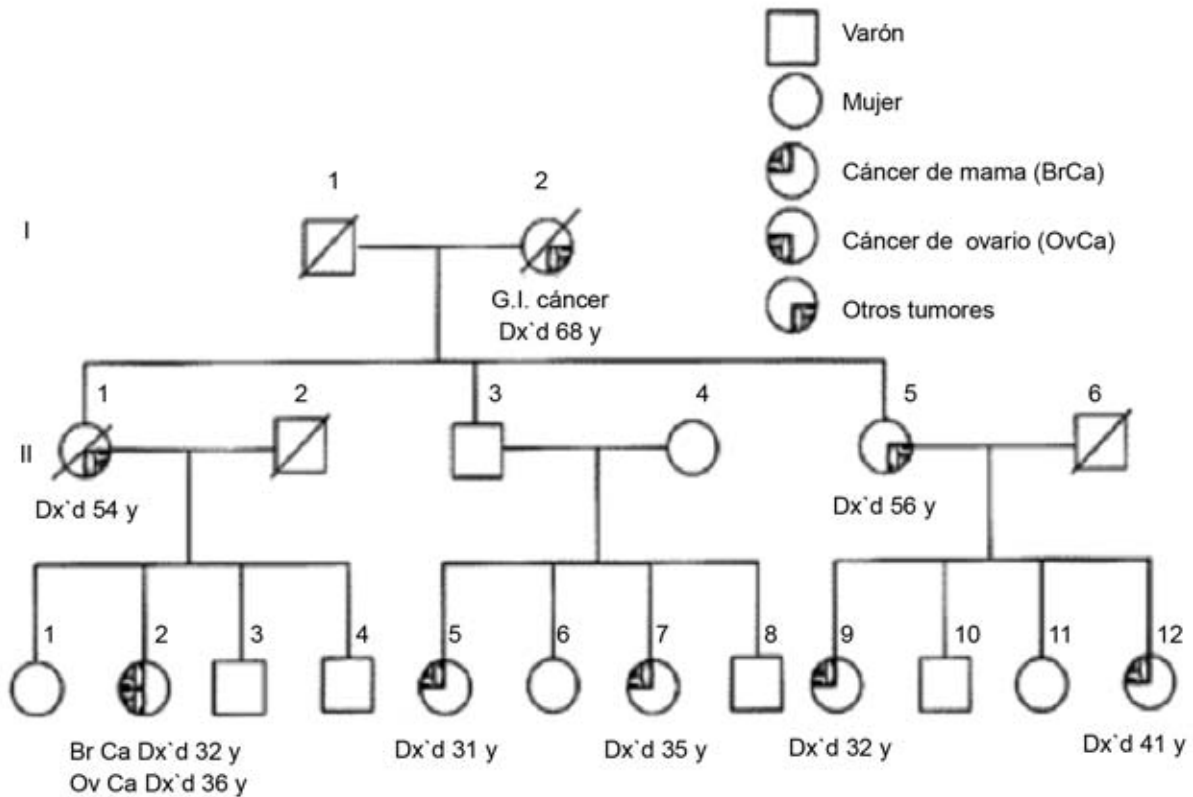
Varón

Mujer

Cáncer de mama (BrCa)

Cáncer de ovario (OvCa)

Otros tumores

I

1

2

G.I. cáncer
Dx`d 68 y

II

1

2

3

4

5

6

Dx`d 54 y

Dx`d 56 y

1

2

3

4

5

6

7

8

9

10

11

12

Br Ca Dx`d 32 y
Ov Ca Dx`d 36 y

Dx`d 31 y

Dx`d 35 y

Dx`d 32 y

Dx`d 41 y